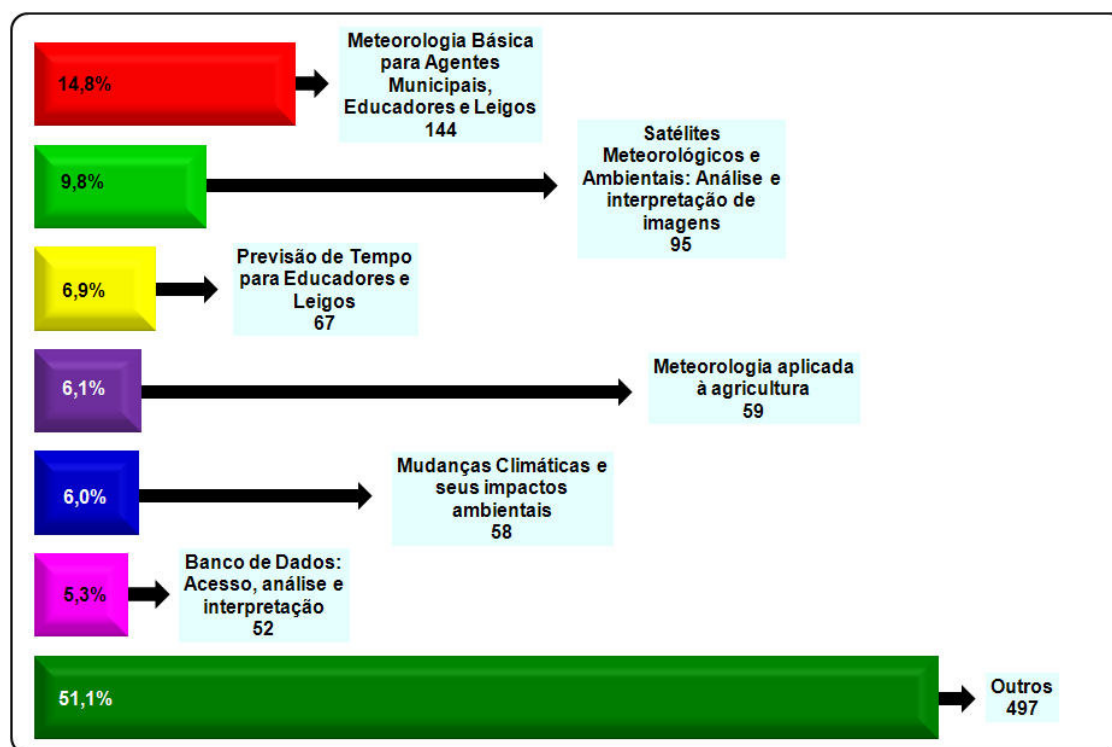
14,8%

Meteorologia Básica para Agentes Municipais, Educadores e Leigos
144

9,8%

Satélites Meteorológicos e Ambientais: Análise e interpretação de imagens
95

6,9%

Previsão de Tempo para Educadores e Leigos
67

6,1%

Meteorologia aplicada à agricultura
59

6,0%

Mudanças Climáticas e seus impactos ambientais
58

5,3%

Banco de Dados: Acesso, análise e interpretação
52

51,1%

Outros
497